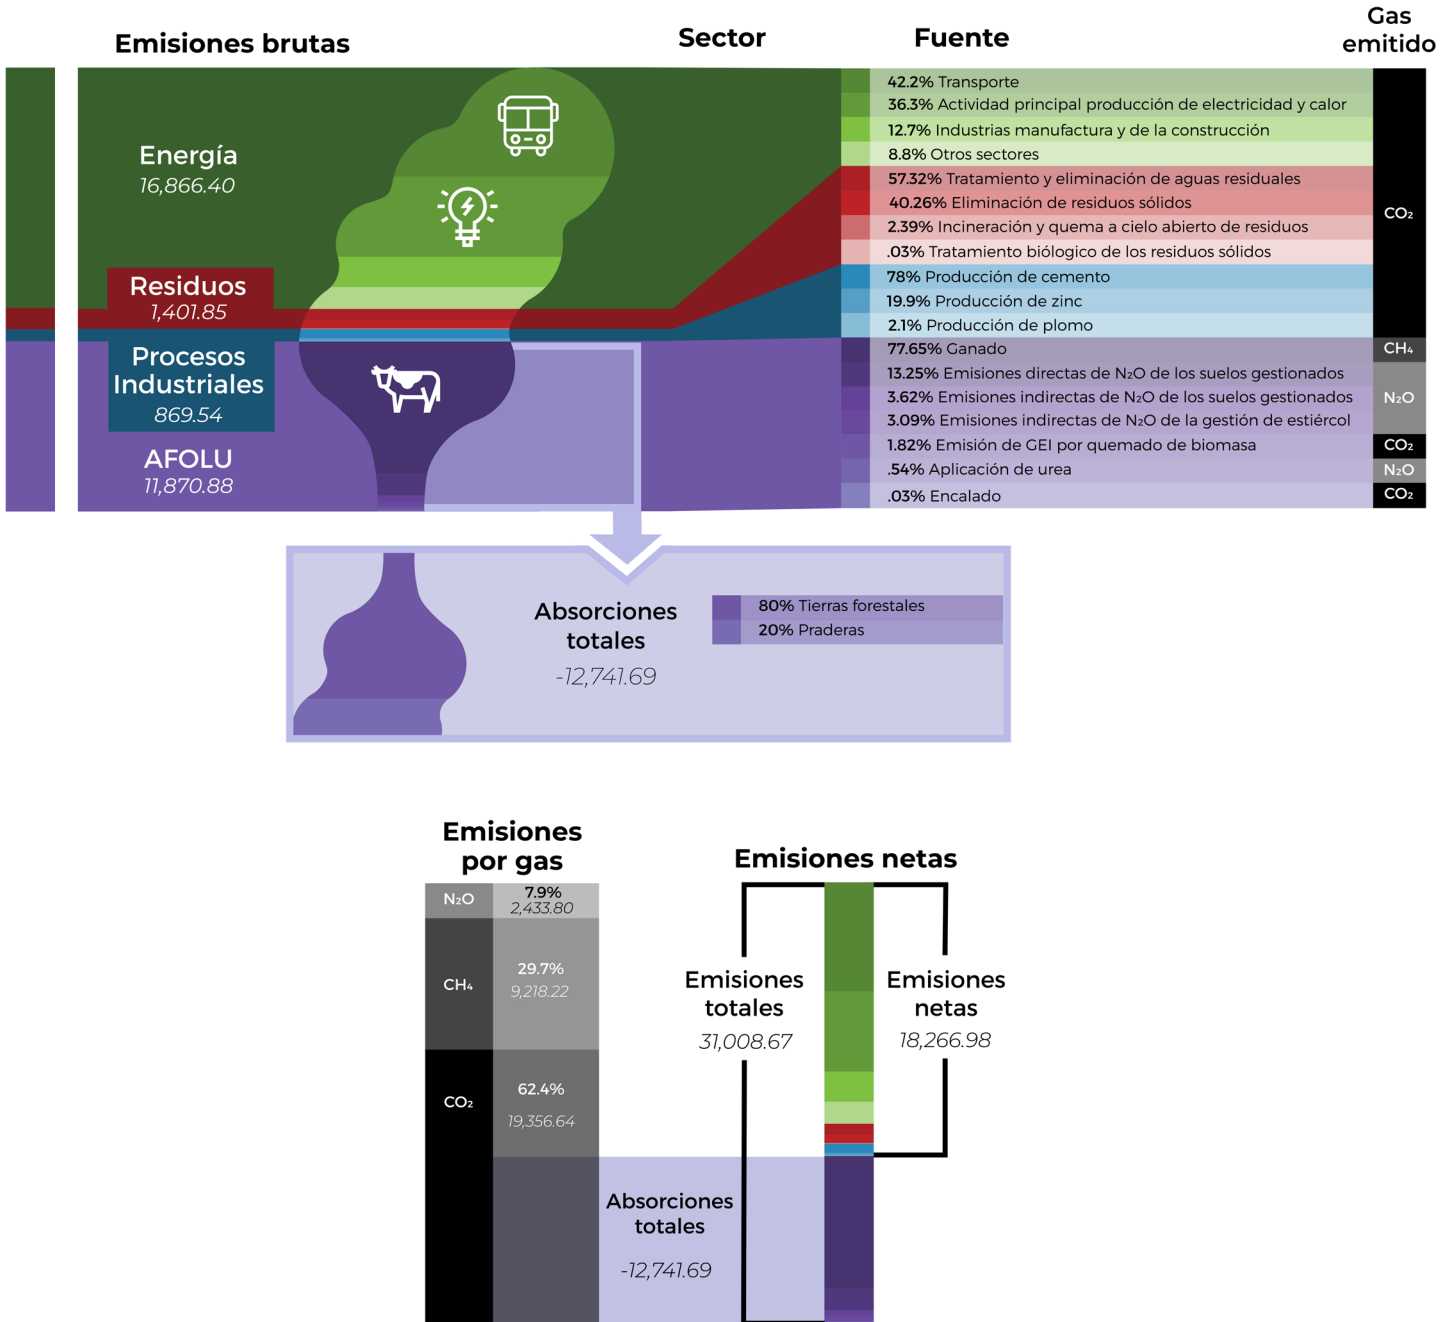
Emisiones brutas

Sector

Fuente

Gas emitido

Energía
16,866.40

Residuos
1,401.85

Procesos Industriales
869.54

AFOLU
11,870.88

42.2% Transporte
36.3% Actividad principal producción de electricidad y calor
12.7% Industrias manufactura y de la construcción
8.8% Otros sectores
57.32% Tratamiento y eliminación de aguas residuales
40.26% Eliminación de residuos sólidos
2.39% Incineración y quema a cielo abierto de residuos
.03% Tratamiento biológico de los residuos sólidos
78% Producción de cemento
19.9% Producción de zinc
2.1% Producción de plomo
77.65% Ganado
13.25% Emisiones directas de $N_2O$ de los suelos gestionados
3.62% Emisiones indirectas de $N_2O$ de los suelos gestionados
3.09% Emisiones indirectas de $N_2O$ de la gestión de estiércol
1.82% Emisión de GEI por quemado de biomasa
.54% Aplicación de urea
.03% Encalado

$CO_2$
$CH_4$
$N_2O$
$CO_2$
$N_2O$
$CO_2$

Absorciones totales
-12,741.69

80% Tierras forestales
20% Praderas

Emisiones por gas

$N_2O$
7.9%
2,433.80

$CH_4$
29.7%
9,218.22

$CO_2$
62.4%
19,356.64

Absorciones totales
-12,741.69

Emisiones netas

Emisiones totales
31,008.67

Emisiones netas
18,266.98